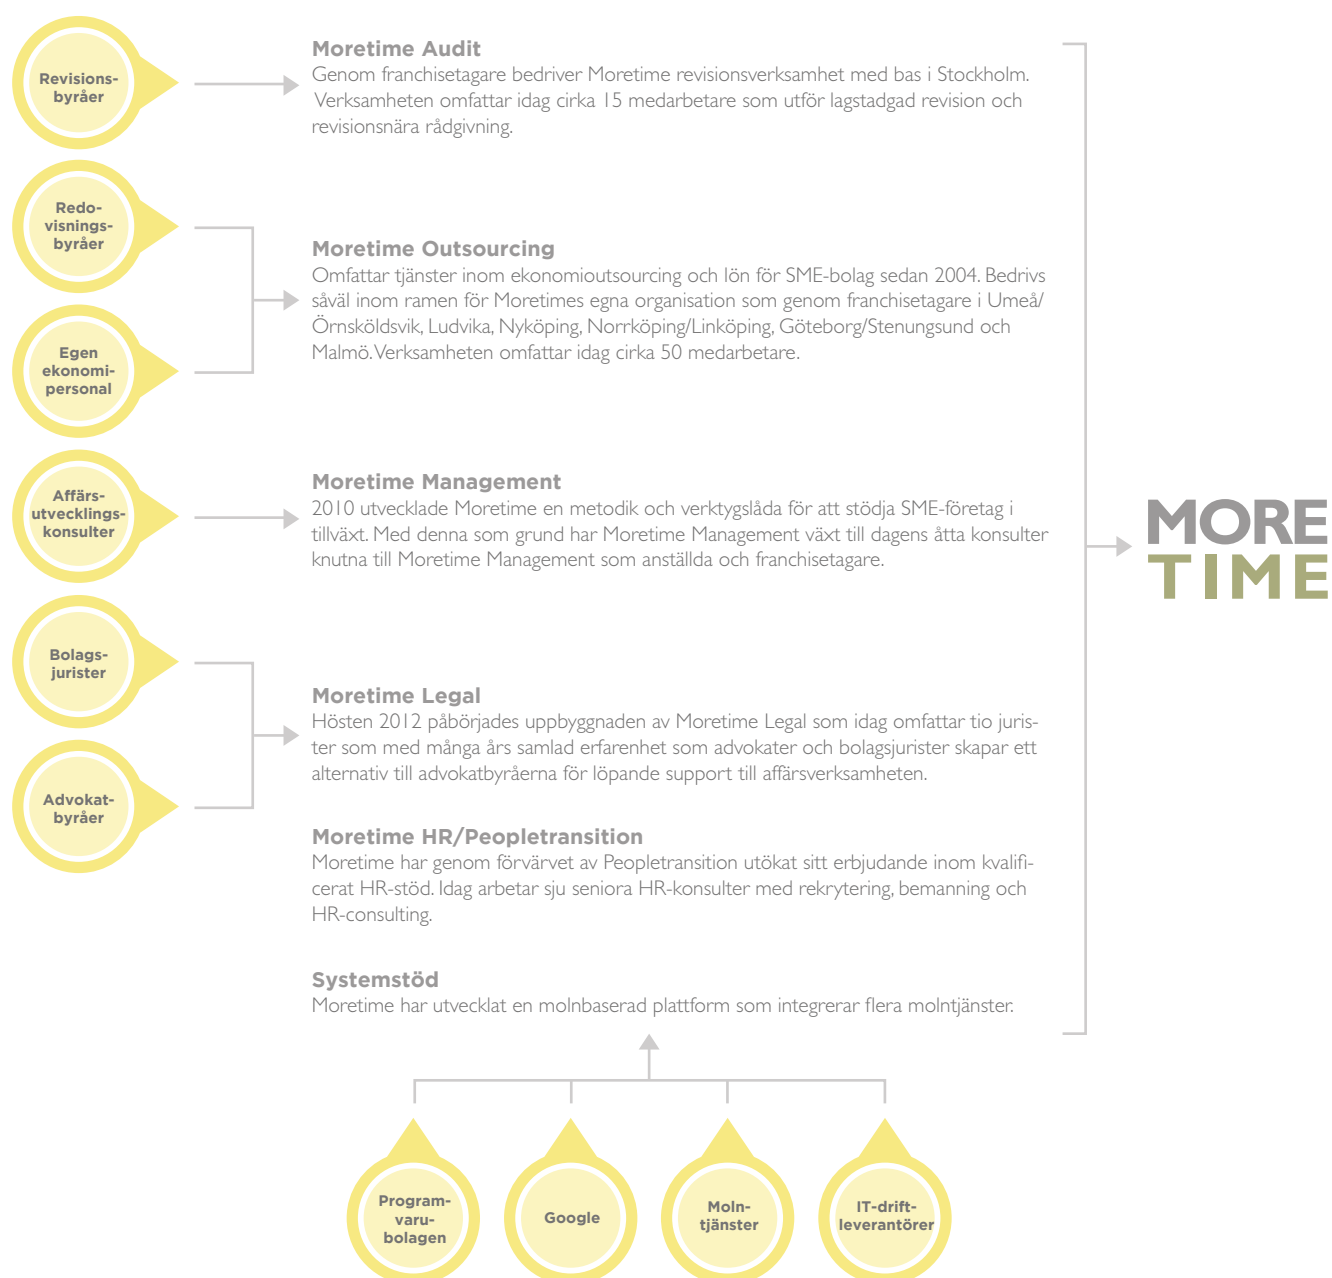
Revisionsbyråer

Moretime Audit
Genom franchisetagare bedriver Moretime revisionsverksamhet med bas i Stockholm. Verksamheten omfattar idag cirka 15 medarbetare som utför lagstadgad revision och revisionsnära rådgivning.

Redovisningsbyråer

Egen ekonomipersonal

Moretime Outsourcing
Omfattar tjänster inom ekonomioutsourcing och lön för SME-bolag sedan 2004. Bedrivs såväl inom ramen för Moretimes egna organisation som genom franchisetagare i Umeå/Örnsköldsvik, Ludvika, Nyköping, Norrköping/Linköping, Göteborg/Stenungsund och Malmö. Verksamheten omfattar idag cirka 50 medarbetare.

Affärsutvecklingskonsulter

Moretime Management
2010 utvecklade Moretime en metodik och verktygslåda för att stödja SME-företag i tillväxt. Med denna som grund har Moretime Management växt till dagens åtta konsulter knutna till Moretime Management som anställda och franchisetagare.

MORE TIME

Bolagsjurister

Advokatbyråer

Moretime Legal
Hösten 2012 påbörjades uppbyggnaden av Moretime Legal som idag omfattar tio jurister som med många års samlad erfarenhet som advokater och bolagsjurister skapar ett alternativ till advokatbyråerna för löpande support till affärsverksamheten.

Moretime HR/Peopletransition
Moretime har genom förvärvet av Peopletransition utökat sitt erbjudande inom kvalificerat HR-stöd. Idag arbetar sju seniora HR-konsulter med rekrytering, bemanning och HR-consulting.

Systemstöd
Moretime har utvecklat en molnbaserad plattform som integrerar flera molntjänster.

Programvarubolagen

Google

Molntjänster

IT-driftleverantörer